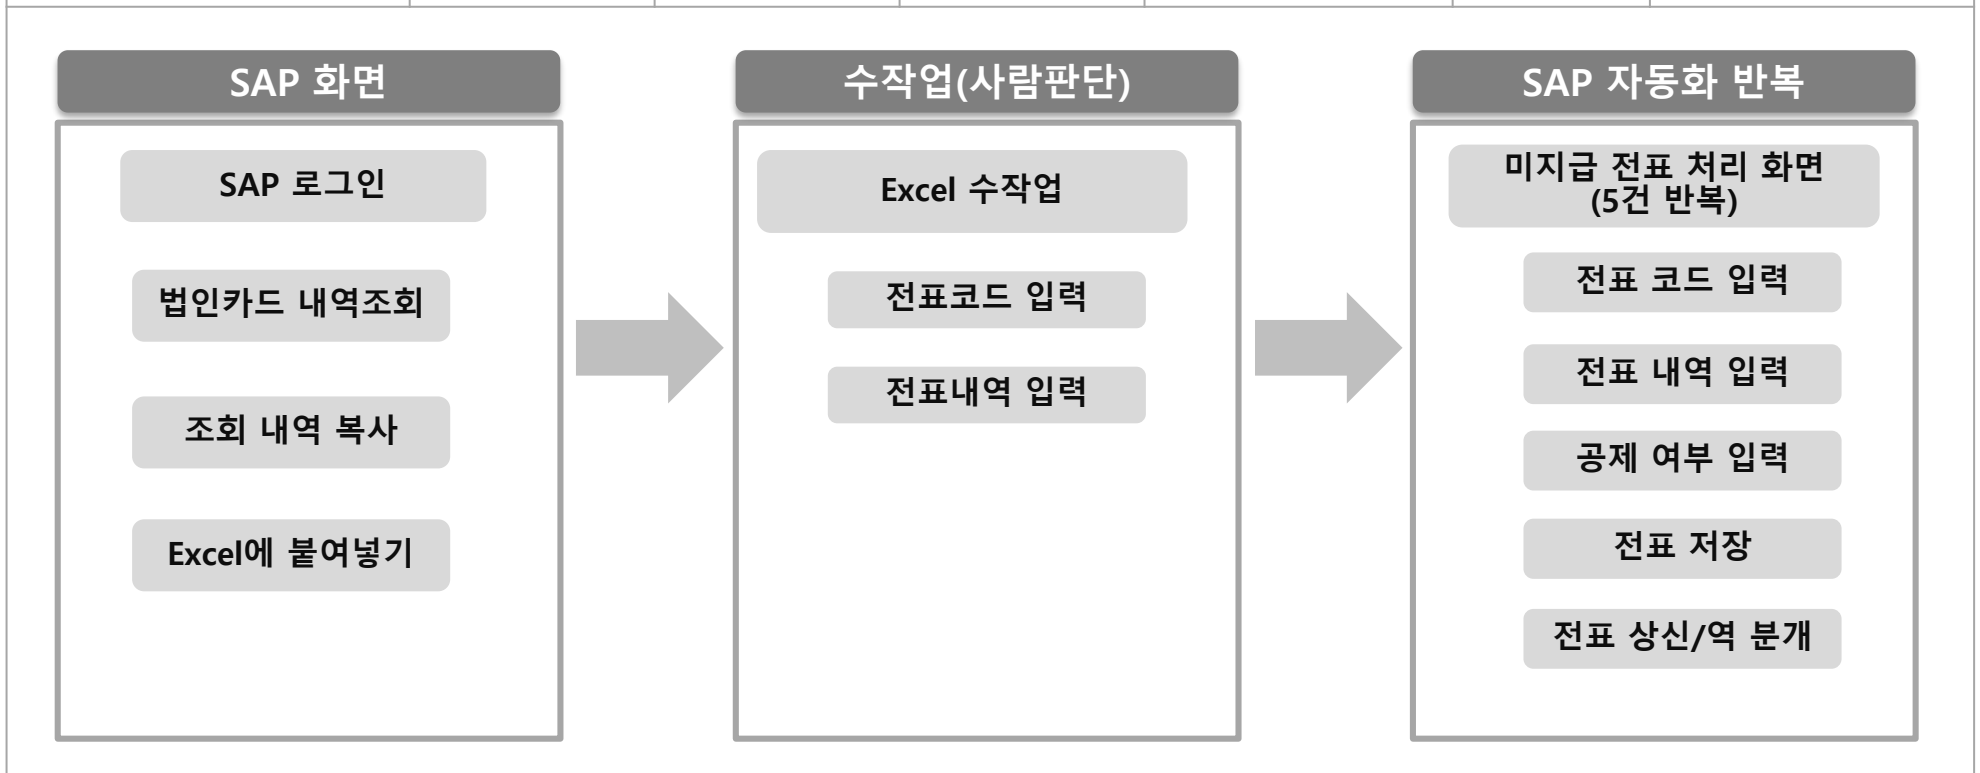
SAP 화면

SAP 로그인

법인카드 내역조회

조회 내역 복사

Excel에 붙여넣기

수작업(사람판단)

Excel 수작업

전표코드 입력

전표내역 입력

SAP 자동화 반복

미지급 전표 처리 화면 (5건 반복)

전표 코드 입력

전표 내역 입력

공제 여부 입력

전표 저장

전표 상신/역 분개